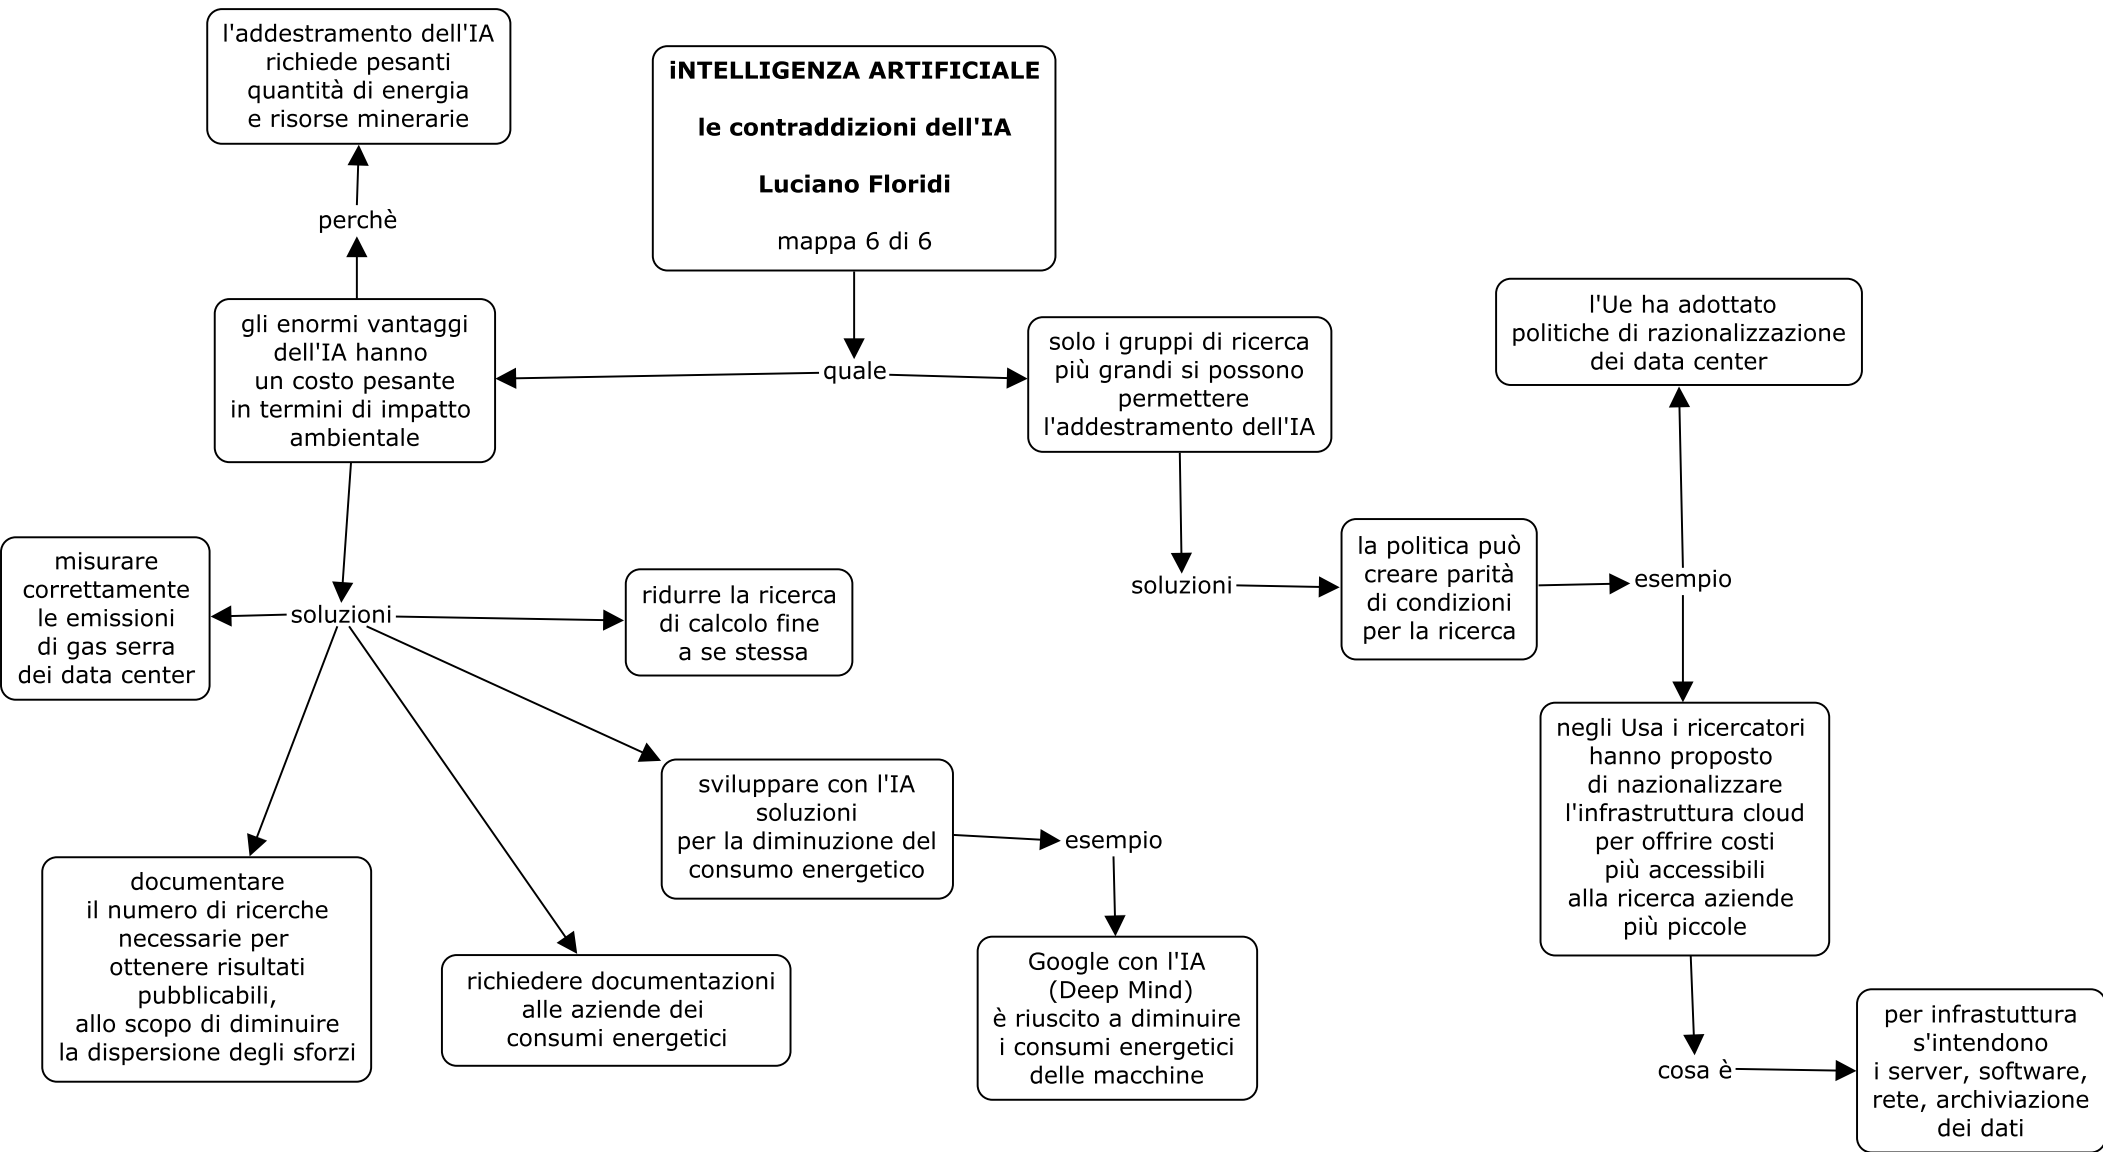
iNTELLIGENZA ARTIFICIALE

le contraddizioni dell'IA

Luciano Floridi

mappa 6 di 6

quale

gli enormi vantaggi dell'IA hanno un costo pesante in termini di impatto ambientale

perchè

l'addestramento dell'IA richiede pesanti quantità di energia e risorse minerarie

soluzioni

misurare correttamente le emissioni di gas serra dei data center

ridurre la ricerca di calcolo fine a se stessa

documentare il numero di ricerche necessarie per ottenere risultati pubblicabili, allo scopo di diminuire la dispersione degli sforzi

richiedere documentazioni alle aziende dei consumi energetici

sviluppare con l'IA soluzioni per la diminuzione del consumo energetico

esempio

Google con l'IA (Deep Mind) è riuscito a diminuire i consumi energetici delle macchine

solo i gruppi di ricerca più grandi si possono permettere l'addestramento dell'IA

soluzioni

la politica può creare parità di condizioni per la ricerca

esempio

l'Ue ha adottato politiche di razionalizzazione dei data center

negli Usa i ricercatori hanno proposto di nazionalizzare l'infrastruttura cloud per offrire costi più accessibili alla ricerca aziende più piccole

cosa è

per infrastuttura s'intendono i server, software, rete, archiviazione dei dati